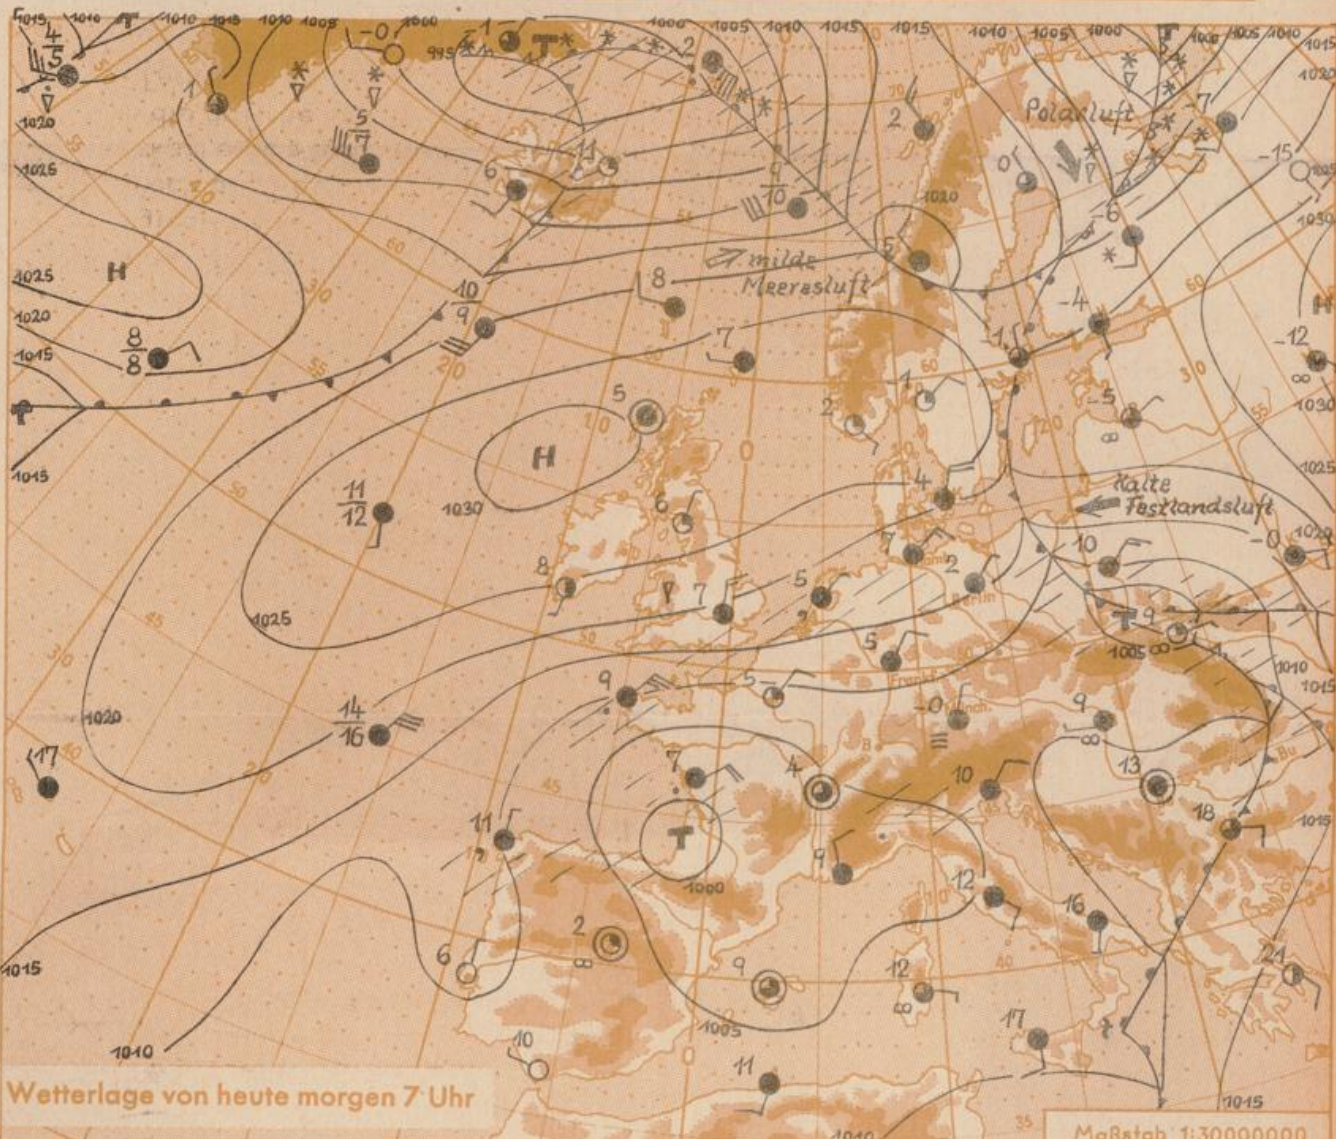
1015 1010 1010 1015 1010 1005 1000 995 1000 1005 1010 1015 1015 1010 1005 1000 1000 1005 1010 1015 1020

$\frac{4}{5}$

1020 1025 1025 1020 1015 1015

H

$\frac{8}{8}$

-0 1 2 5 7 6 11 9 10 2 Polarluft 7 0 -15 -6 1020 1030

milde Meeresluft

8 $\frac{10}{9}$ 5 -4 -12 1 7 1 2 -5 1030

H 1030 5 6 4 Kalte Festlandsluft $\frac{11}{12}$ 1025 -0 10 7 2 8 7 5 9 1005 1010 1015 5 9 5 -0 9 T

$\frac{14}{16}$ 1020 17 7 4 10 13 11 T 1000 9 18 1015 12 16 2 6 9 12 21 1015 1005 1010 10 17 11

Wetterlage von heute morgen 7 Uhr

1010 1015

Maßstab 1:30000000